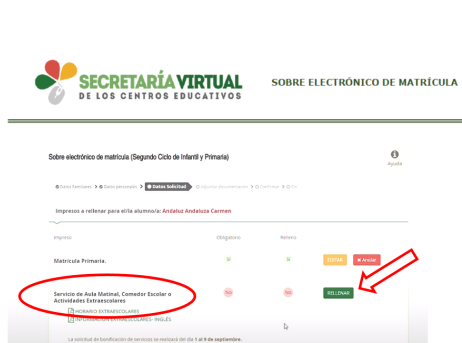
SECRETARÍA VIRTUAL
DE LOS CENTROS EDUCATIVOS

SOBRE ELECTRÓNICO DE MATRÍCULA

Sobre electrónico de matrícula (Segundo Ciclo de Infantil y Primaria)

Ayuda

Datos familiares > Datos personales > Datos Solicitud > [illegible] > Confirmar > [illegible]

Impresos a rellenar para el/la alumno/a: Andaluz Andaluza Carmen

| Impreso | Obligatorio | Relleno | |
|---|---|---|---|
| Matrícula Primaria. | Sí | Sí | EDITAR Anular |
| Servicio de Aula Matinal, Comedor Escolar o Actividades Extraescolares | No | No | RELLENAR |

HORARIO EXTRAESCOLARES
INFORMACIÓN EXTRAESCOLARES: INGLÉS

La solicitud de bonificación de servicios se realizará del día 1 al 9 de septiembre.